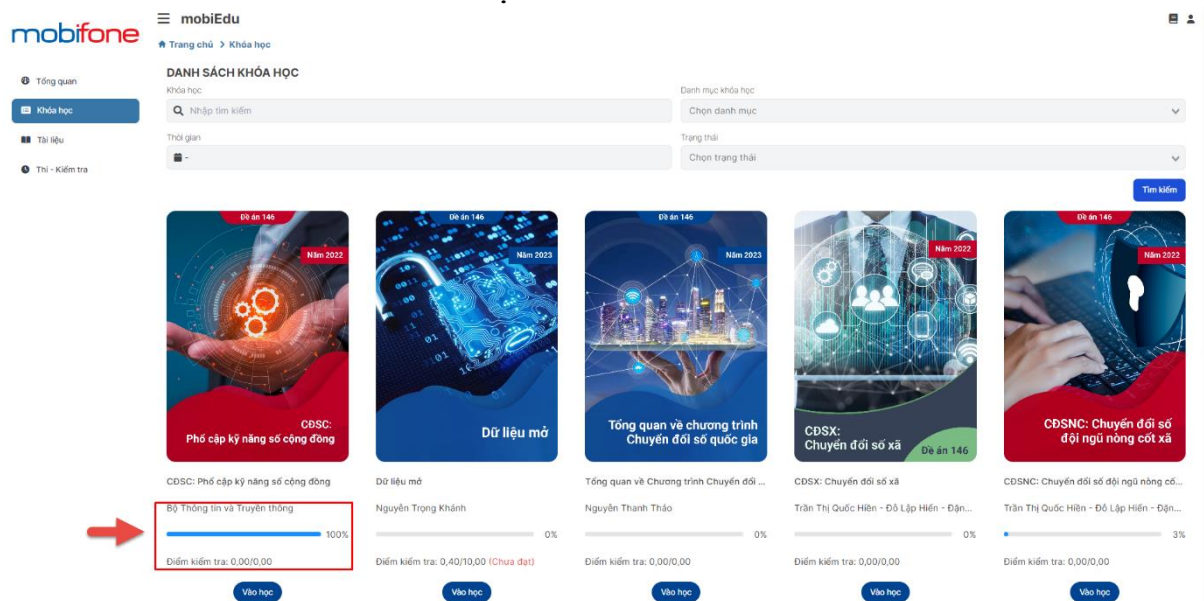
mobifone

mobiEdu

Trang chủ > Khóa học

Tổng quan
Khóa học
Tài liệu
Thi - Kiểm tra

DANH SÁCH KHÓA HỌC

Khóa học
Nhập tìm kiếm

Danh mục khóa học
Chọn danh mục

Thời gian
-

Trạng thái
Chọn trạng thái

Tìm kiếm

Đề án 146
Năm 2022
CĐSC:
Phổ cập kỹ năng số cộng đồng
CĐSC: Phổ cập kỹ năng số cộng đồng
Bộ Thông tin và Truyền thông
100%
Điểm kiểm tra: 0,00/0,00
Vào học

Đề án 146
Năm 2023
Dữ liệu mở
Dữ liệu mở
Nguyễn Trọng Khánh
0%
Điểm kiểm tra: 0,40/10,00 (Chưa đạt)
Vào học

Đề án 146
Năm 2023
Tổng quan về chương trình Chuyển đổi số quốc gia
Tổng quan về Chương trình Chuyển đổi ...
Nguyễn Thanh Thảo
0%
Điểm kiểm tra: 0,00/0,00
Vào học

Năm 2022
CĐSX:
Chuyển đổi số xã
Đề án 146
CĐSX: Chuyển đổi số xã
Trần Thị Quốc Hiền - Đỗ Lập Hiền - Đặn...
0%
Điểm kiểm tra: 0,00/0,00
Vào học

Đề án 146
Năm 2022
CĐSNC: Chuyển đổi số đội ngũ nòng cốt xã
CĐSNC: Chuyển đổi số đội ngũ nòng cố...
Trần Thị Quốc Hiền - Đỗ Lập Hiền - Đặn...
3%
Điểm kiểm tra: 0,00/0,00
Vào học